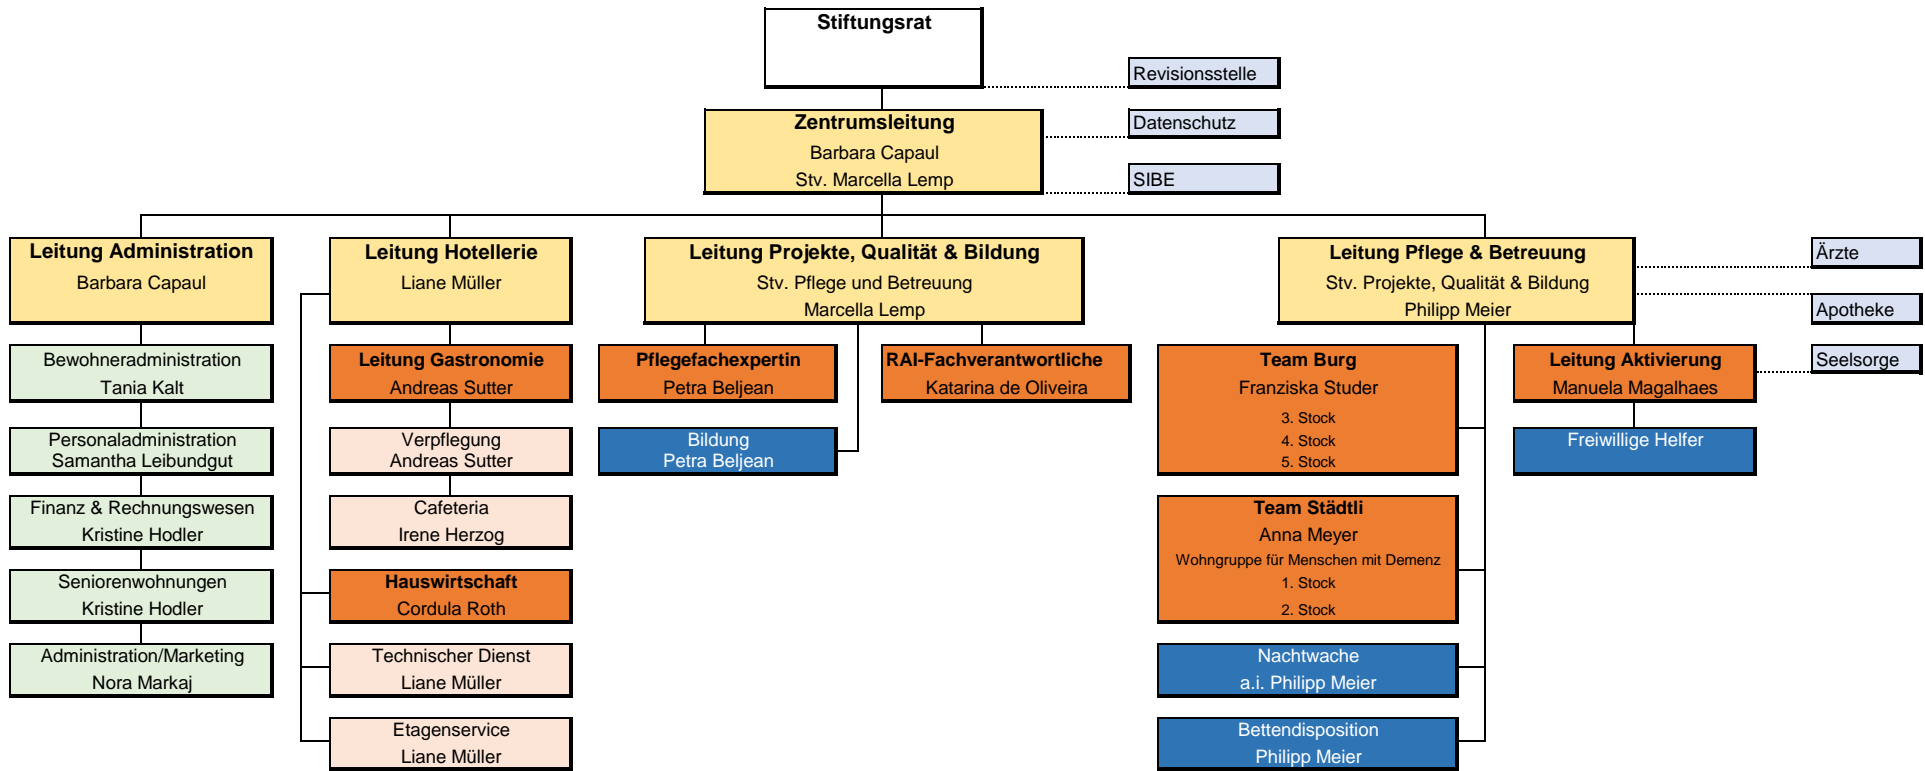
Stiftungsrat

Revisionsstelle

Zentrumsleitung
Barbara Capaul
Stv. Marcella Lemp

Datenschutz

SIBE

Leitung Administration
Barbara Capaul

Bewohneradministration
Tania Kalt

Personaladministration
Samantha Leibundgut

Finanz & Rechnungswesen
Kristine Hodler

Seniorenwohnungen
Kristine Hodler

Administration/Marketing
Nora Markaj

Leitung Hotellerie
Liane Müller

Leitung Gastronomie
Andreas Sutter

Verpflegung
Andreas Sutter

Cafeteria
Irene Herzog

Hauswirtschaft
Cordula Roth

Technischer Dienst
Liane Müller

Etagenservice
Liane Müller

Leitung Projekte, Qualität & Bildung
Stv. Pflege und Betreuung
Marcella Lemp

Pflegefachexpertin
Petra Beljean

RAI-Fachverantwortliche
Katarina de Oliveira

Bildung
Petra Beljean

Leitung Pflege & Betreuung
Stv. Projekte, Qualität & Bildung
Philipp Meier

Ärzte

Apotheke

Seelsorge

Team Burg
Franziska Studer
3. Stock
4. Stock
5. Stock

Team Städtli
Anna Meyer
Wohngruppe für Menschen mit Demenz
1. Stock
2. Stock

Nachtwache
a.i. Philipp Meier

Bettendisposition
Philipp Meier

Leitung Aktivierung
Manuela Magalhaes

Freiwillige Helfer